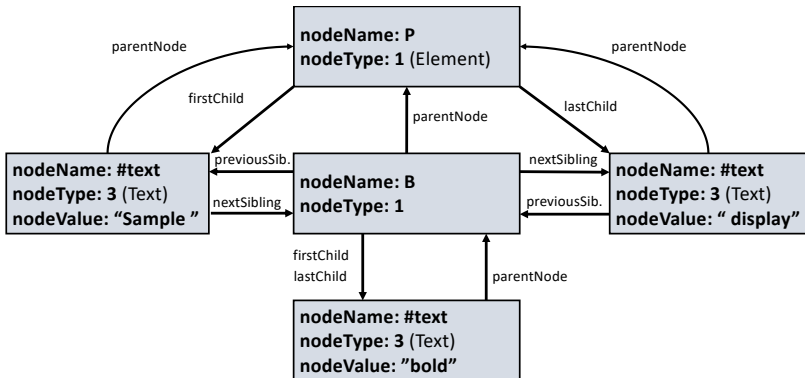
parentNode

nodeName: P
nodeType: 1 (Element)

parentNode

firstChild

lastChild

parentNode

nodeName: #text
nodeType: 3 (Text)
nodeValue: “Sample ”

previousSib.

nextSibling

nodeName: B
nodeType: 1

nextSibling

previousSib.

nodeName: #text
nodeType: 3 (Text)
nodeValue: “ display”

firstChild
lastChild

parentNode

nodeName: #text
nodeType: 3 (Text)
nodeValue: ”bold”